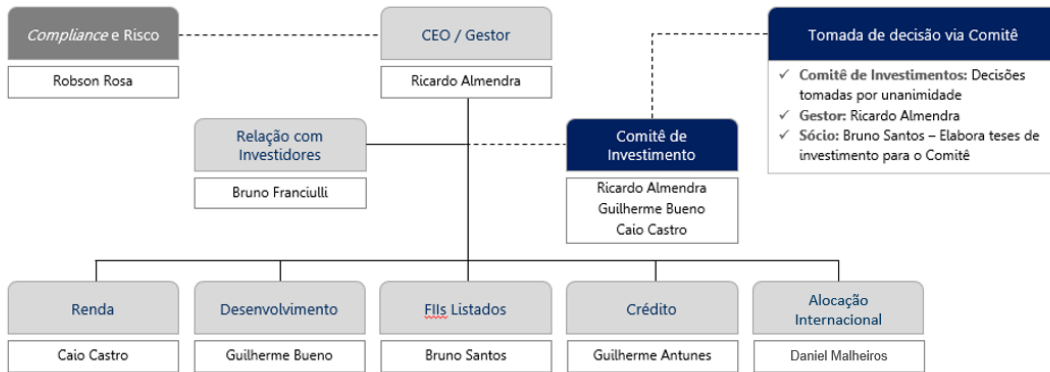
*Compliance* e Risco

Robson Rosa

CEO / Gestor

Ricardo Almendra

Tomada de decisão via Comitê

✓ **Comitê de Investimentos:** Decisões tomadas por unanimidade
✓ **Gestor:** Ricardo Almendra
✓ **Sócio:** Bruno Santos – Elabora teses de investimento para o Comitê

Relação com Investidores

Bruno Franciulli

Comitê de Investimento

Ricardo Almendra
Guilherme Bueno
Caio Castro

Renda

Caio Castro

Desenvolvimento

Guilherme Bueno

FIIs Listados

Bruno Santos

Crédito

Guilherme Antunes

Alocação Internacional

Daniel Malheiros